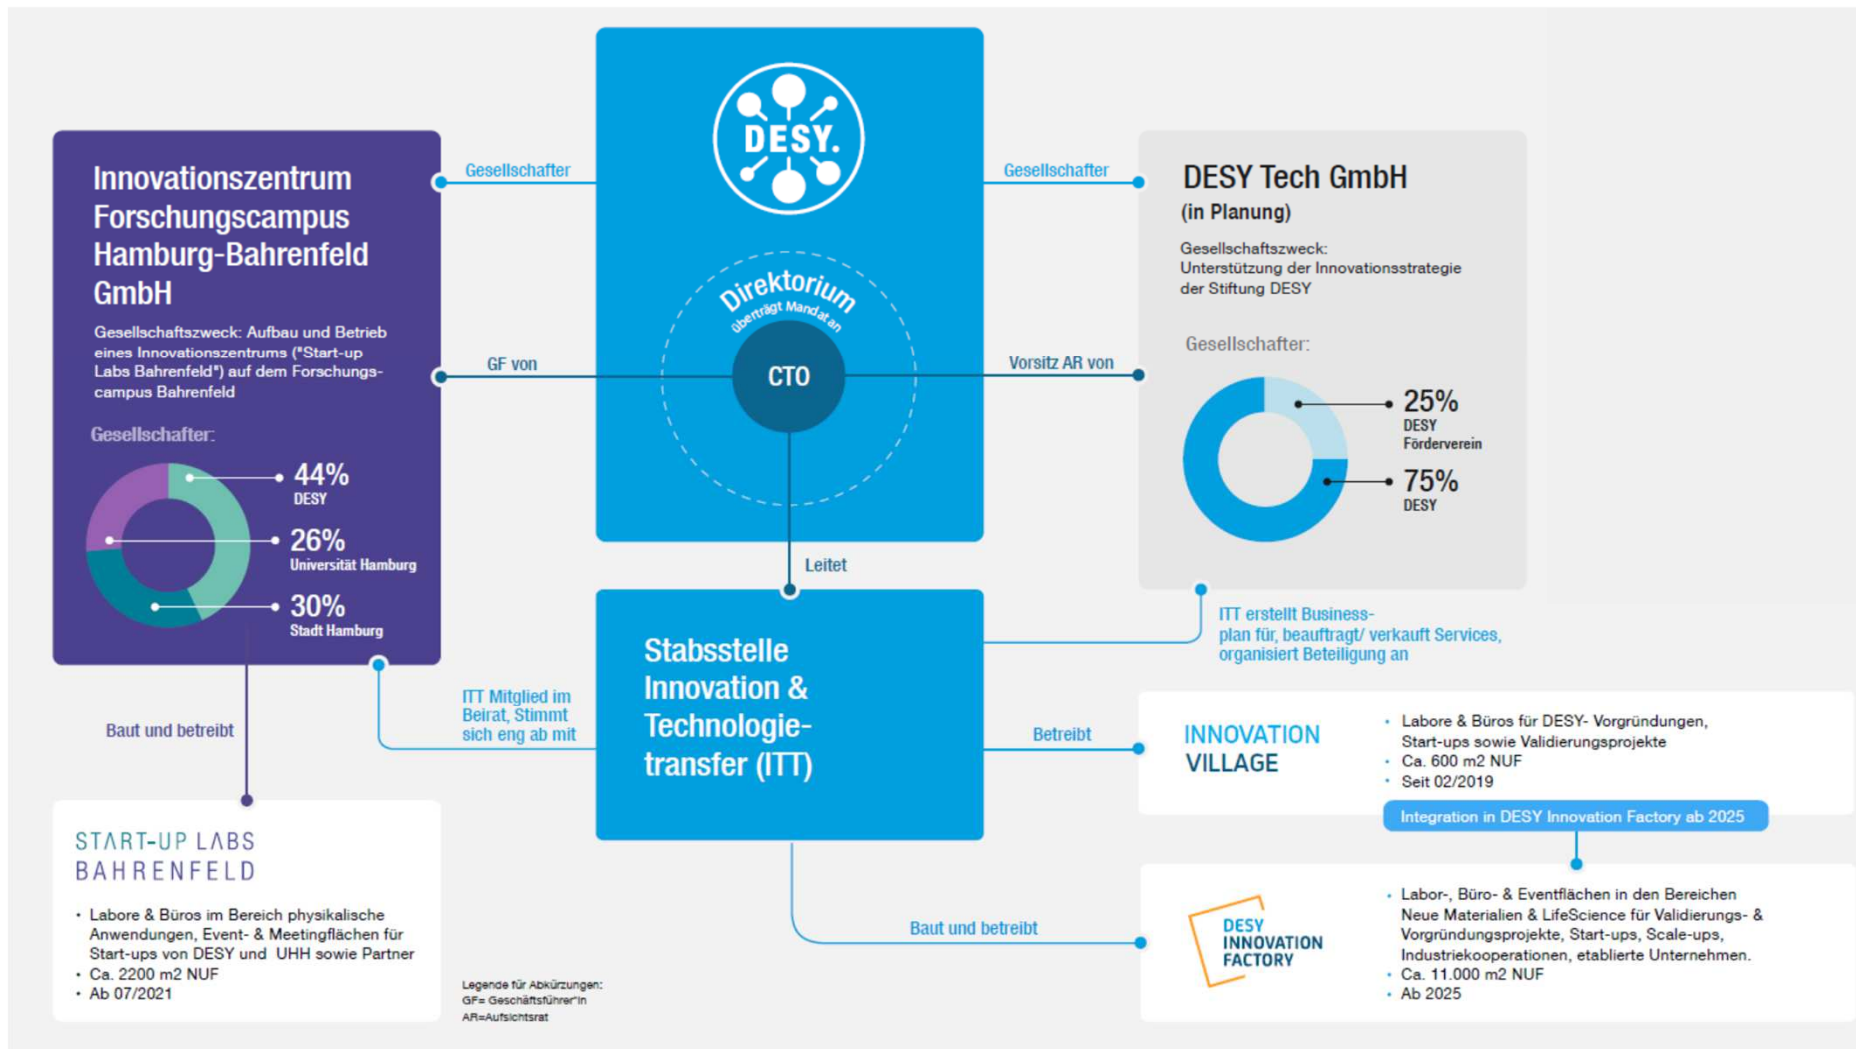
Innovationszentrum Forschungscampus Hamburg-Bahrenfeld GmbH

Gesellschaftszweck: Aufbau und Betrieb eines Innovationszentrums ("Start-up Labs Bahrenfeld") auf dem Forschungscampus Bahrenfeld

Gesellschafter:

44%
DESY

26%
Universität Hamburg

30%
Stadt Hamburg

Gesellschafter

GF von

DESY.

Direktorium
überträgt Mandat an

CTO

Gesellschafter

Vorsitz AR von

DESY Tech GmbH
(in Planung)

Gesellschaftszweck: Unterstützung der Innovationsstrategie der Stiftung DESY

Gesellschafter:

25%
DESY Förderverein

75%
DESY

Leitet

ITT erstellt Businessplan für, beauftragt/ verkauft Services, organisiert Beteiligung an

Baut und betreibt

ITT Mitglied im Beirat, Stimmt sich eng ab mit

Stabsstelle Innovation & Technologietransfer (ITT)

Betreibt

INNOVATION VILLAGE

• Labore & Büros für DESY- Vorgründungen, Start-ups sowie Validierungsprojekte
• Ca. 600 m2 NUF
• Seit 02/2019

Integration in DESY Innovation Factory ab 2025

START-UP LABS BAHRENFELD

• Labore & Büros im Bereich physikalische Anwendungen, Event- & Meetingflächen für Start-ups von DESY und UHH sowie Partner
• Ca. 2200 m2 NUF
• Ab 07/2021

Legende für Abkürzungen:
GF= Geschäftsführer*in
AR=Aufsichtsrat

Baut und betreibt

DESY INNOVATION FACTORY

• Labor-, Büro- & Eventflächen in den Bereichen Neue Materialien & LifeScience für Validierungs- & Vorgründungsprojekte, Start-ups, Scale-ups, Industriekooperationen, etablierte Unternehmen.
• Ca. 11.000 m2 NUF
• Ab 2025